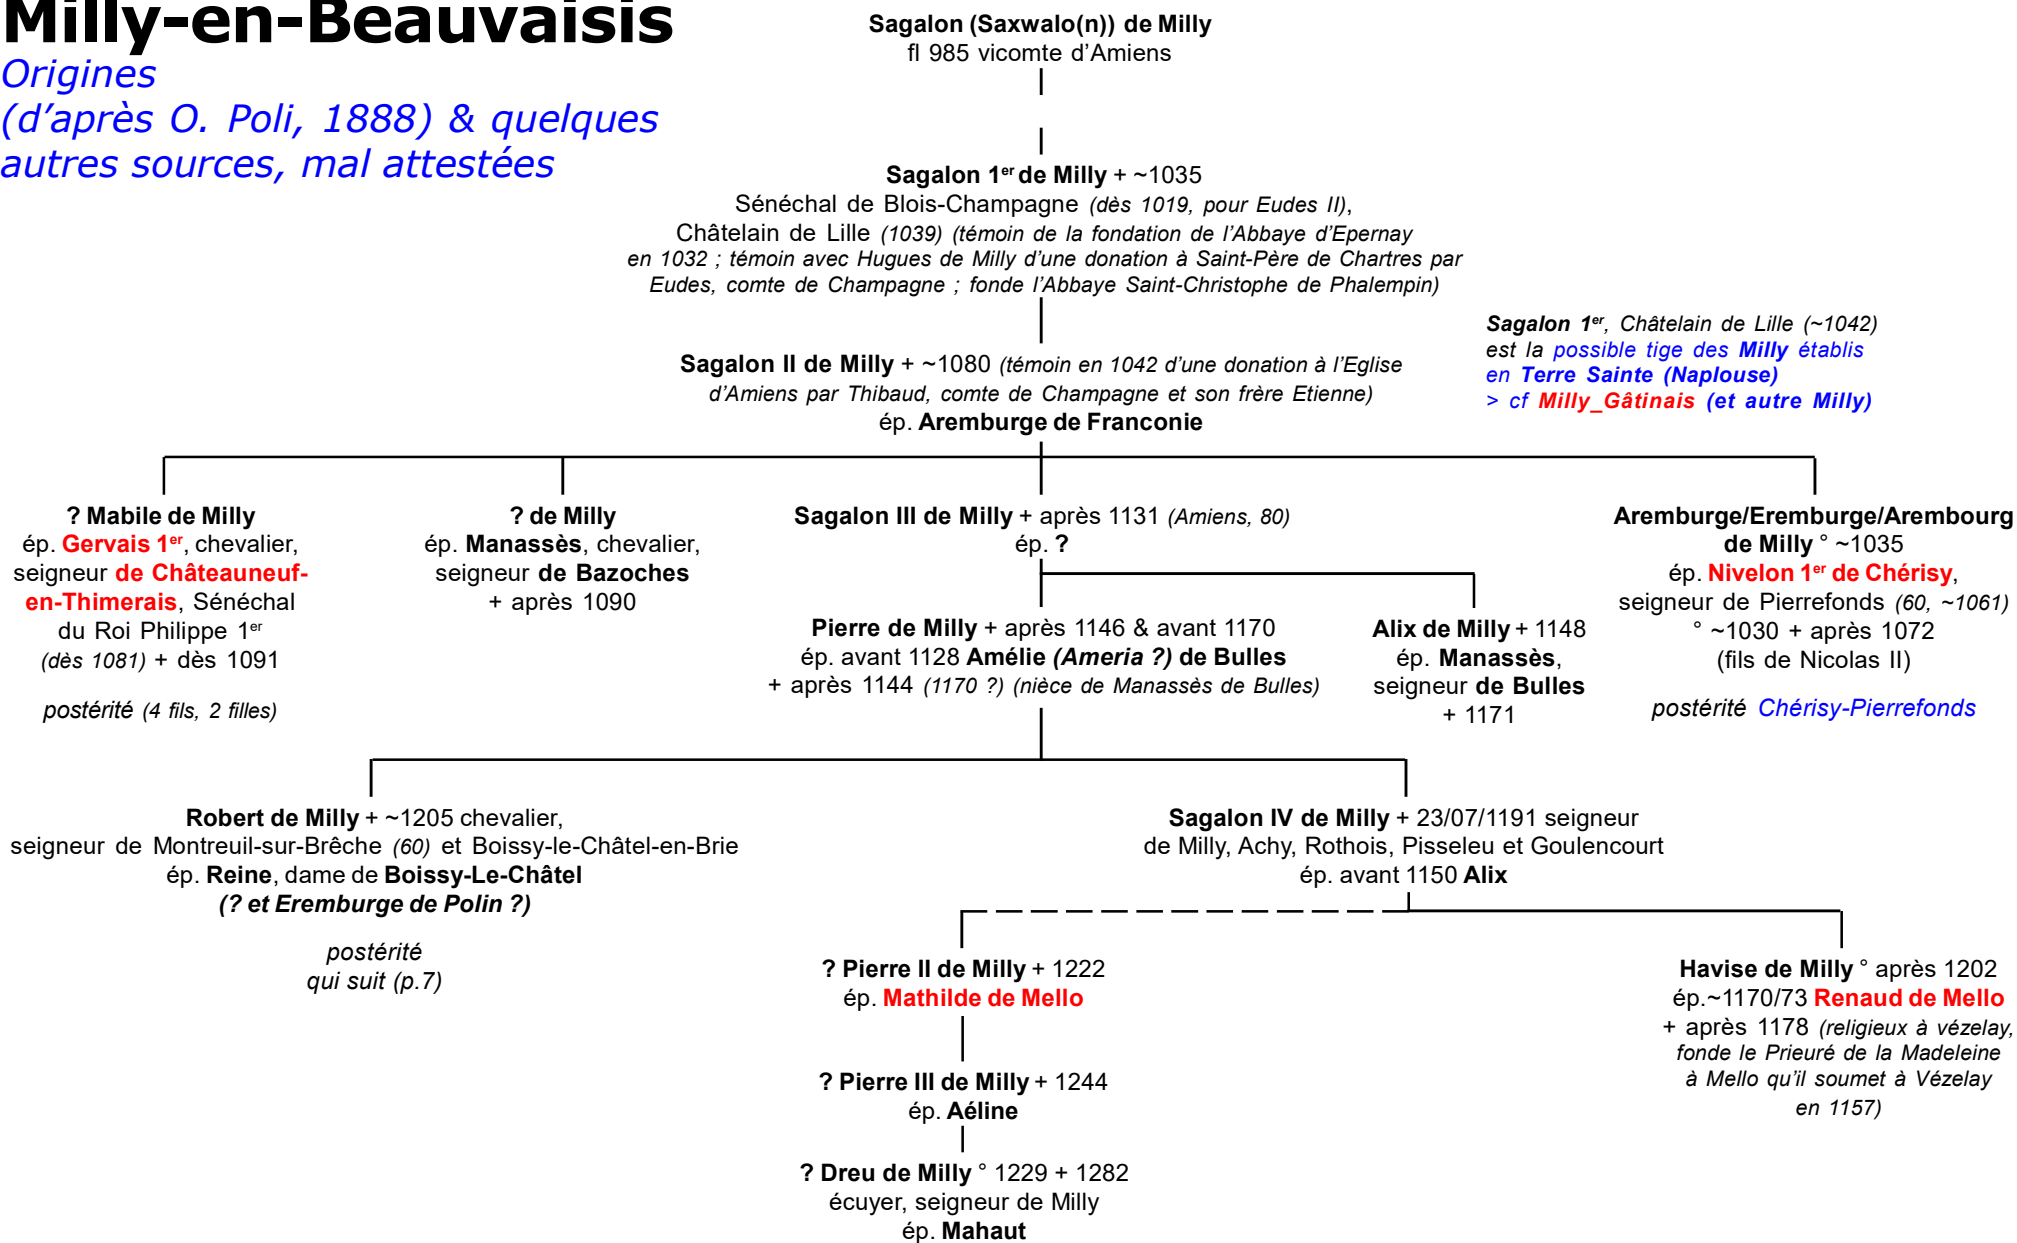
Milly-en-Beauvaisis
Origines
(d'après O. Poli, 1888) & quelques autres sources, mal attestées

Sagalon (Saxwalo(n)) de Milly
fl 985 vicomte d'Amiens

Sagalon 1$^{er}$ de Milly + ~1035
Sénéchal de Blois-Champagne (dès 1019, pour Eudes II), Châtelain de Lille (1039) (témoin de la fondation de l'Abbaye d'Epernay en 1032 ; témoin avec Hugues de Milly d'une donation à Saint-Père de Chartres par Eudes, comte de Champagne ; fonde l'Abbaye Saint-Christophe de Phalempin)

Sagalon 1$^{er}$, Châtelain de Lille (~1042) est la possible tige des Milly établis en Terre Sainte (Naplouse)
> cf Milly_Gâtinais (et autre Milly)

Sagalon II de Milly + ~1080 (témoin en 1042 d'une donation à l'Eglise d'Amiens par Thibaud, comte de Champagne et son frère Etienne)
ép. Aremburge de Franconie

? Mabile de Milly
ép. Gervais 1$^{er}$, chevalier, seigneur de Châteauneuf-en-Thimerais, Sénéchal du Roi Philippe 1$^{er}$ (dès 1081) + dès 1091

postérité (4 fils, 2 filles)

? de Milly
ép. Manassès, chevalier, seigneur de Bazoches
+ après 1090

Sagalon III de Milly + après 1131 (Amiens, 80)
ép. ?

Aremburge/Eremburge/Arembourg de Milly ° ~1035
ép. Nivelon 1$^{er}$ de Chérisy, seigneur de Pierrefonds (60, ~1061)
° ~1030 + après 1072
(fils de Nicolas II)

postérité Chérisy-Pierrefonds

Pierre de Milly + après 1146 & avant 1170
ép. avant 1128 Amélie (Ameria ?) de Bulles
+ après 1144 (1170 ?) (nièce de Manassès de Bulles)

Alix de Milly + 1148
ép. Manassès, seigneur de Bulles
+ 1171

Robert de Milly + ~1205 chevalier, seigneur de Montreuil-sur-Brêche (60) et Boissy-le-Châtel-en-Brie
ép. Reine, dame de Boissy-Le-Châtel
(? et Eremburge de Polin ?)

postérité qui suit (p.7)

Sagalon IV de Milly + 23/07/1191 seigneur de Milly, Achy, Rothois, Pisseleu et Goulencourt
ép. avant 1150 Alix

? Pierre II de Milly + 1222
ép. Mathilde de Mello

? Pierre III de Milly + 1244
ép. Aéline

? Dreu de Milly ° 1229 + 1282
écuyer, seigneur de Milly
ép. Mahaut

Havise de Milly ° après 1202
ép.~1170/73 Renaud de Mello
+ après 1178 (religieux à vézelay, fonde le Prieuré de la Madeleine à Mello qu'il soumet à Vézelay en 1157)